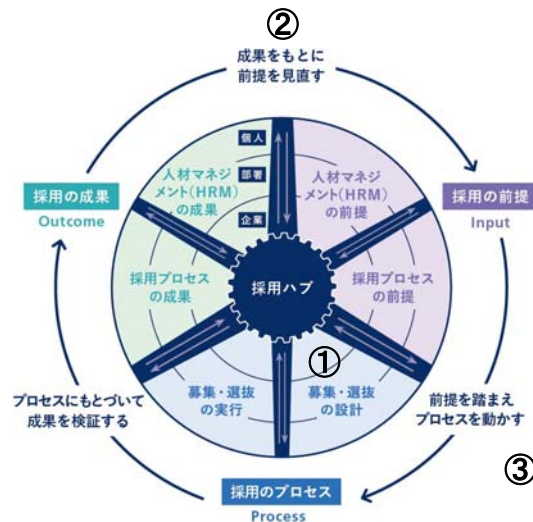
②
成果をもとに
前提を見直す

採用の成果
Outcome

採用の前提
Input

個人
部署
企業

人材マネジメント（HRM）の成果

人材マネジメント（HRM）の前提

採用プロセスの成果

採用ハブ

採用プロセスの前提

①

募集・選抜の実行

募集・選抜の設計

プロセスにもとづいて
成果を検証する

前提を踏まえ
プロセスを動かす

③

採用のプロセス
Process